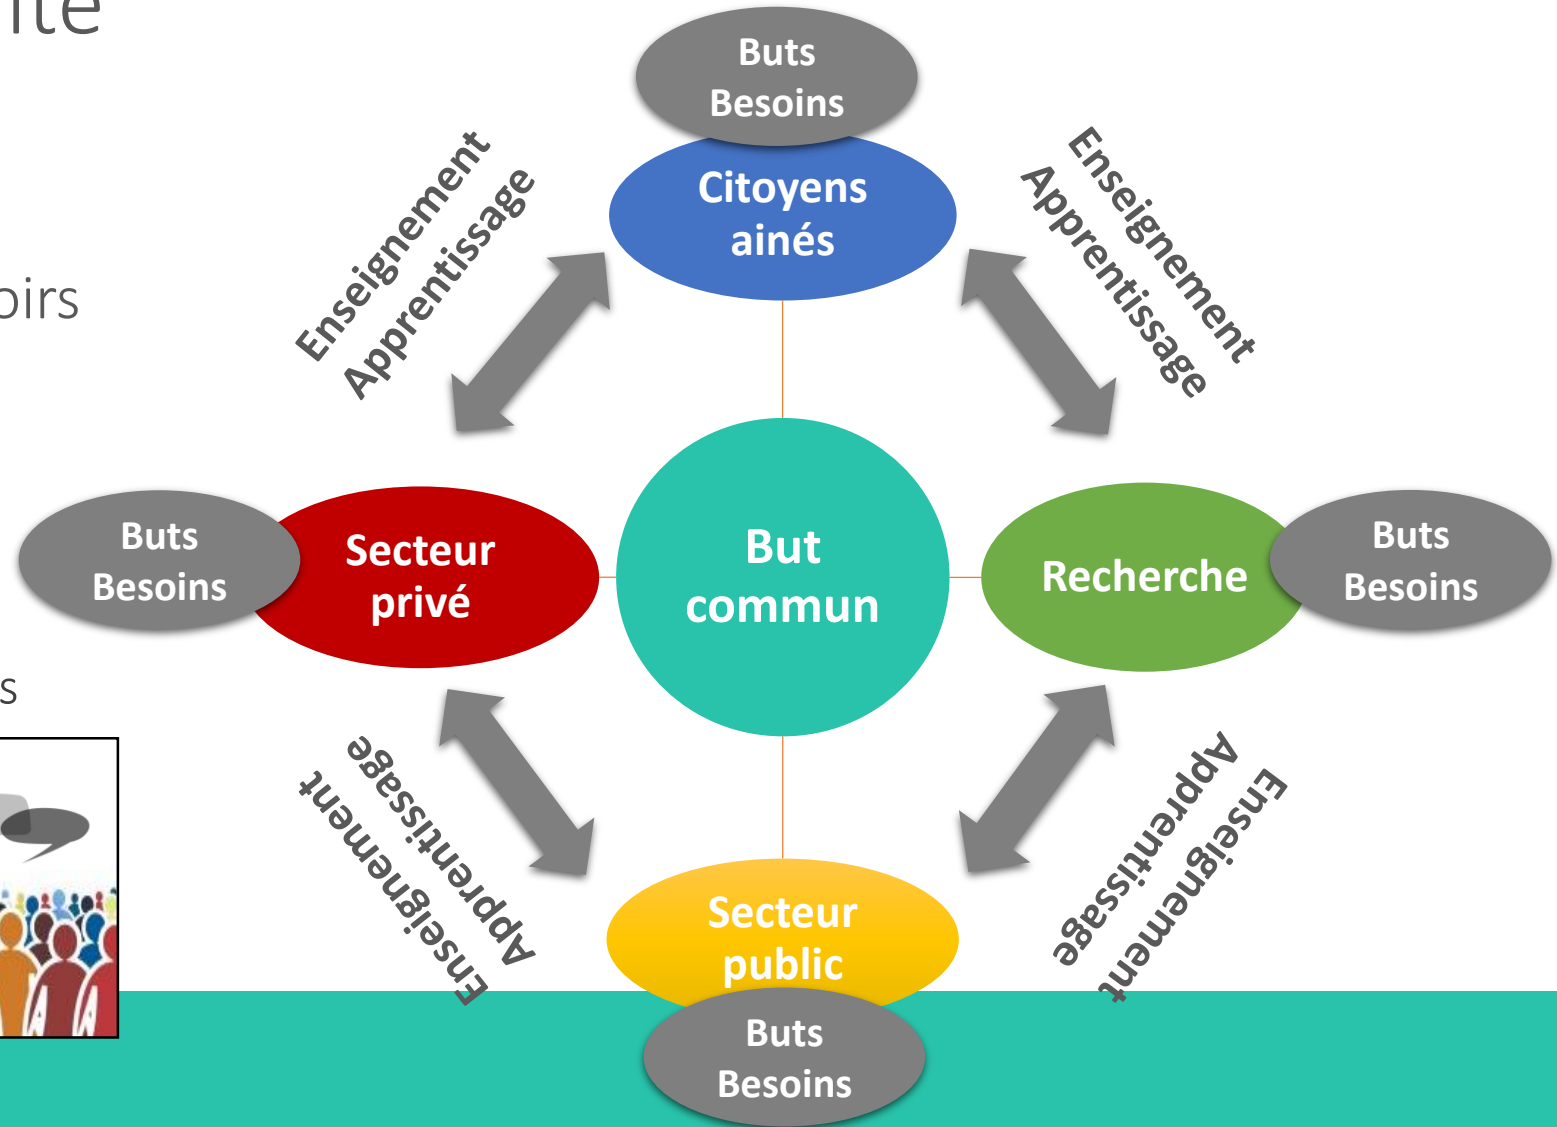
ite

oirs

s

Buts
Besoins

Citoyens
ainés

Enseignement
Apprentissage

Enseignement
Apprentissage

Buts
Besoins

Secteur
privé

But
commun

Recherche

Buts
Besoins

Apprentissage
Enseignement

Apprentissage
Enseignement

Secteur
public

Buts
Besoins